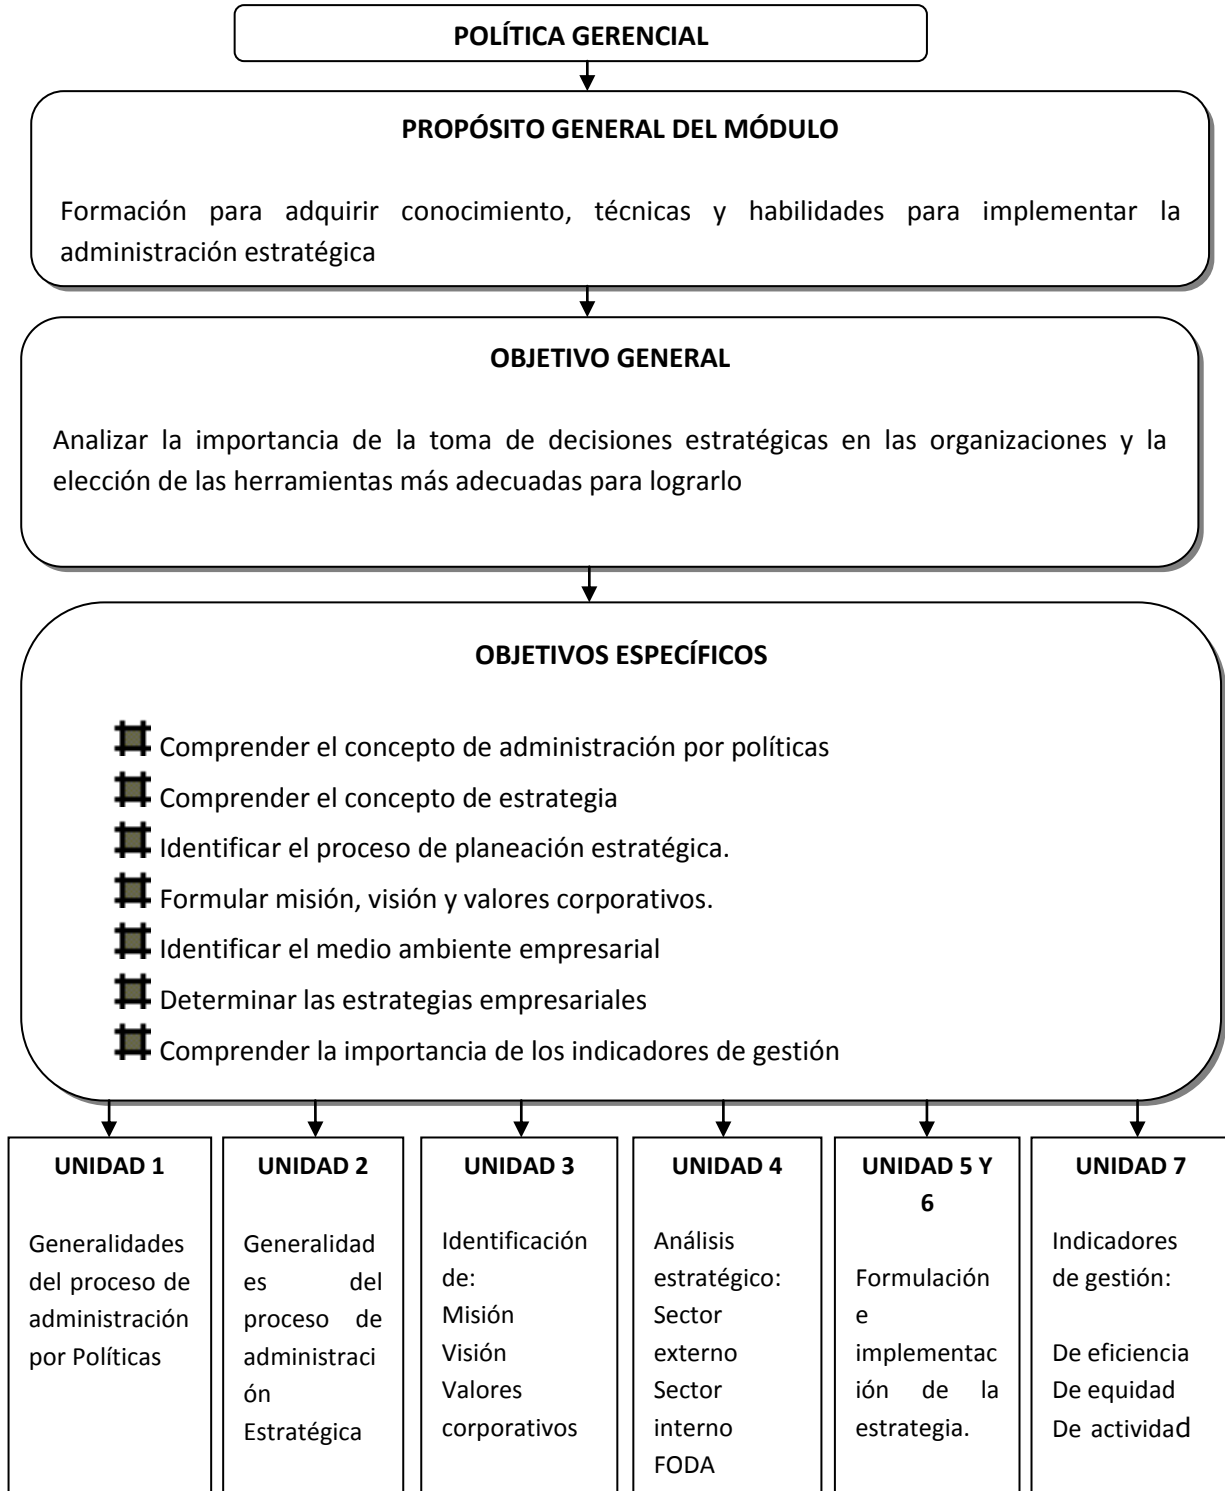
POLÍTICA GERENCIAL

PROPÓSITO GENERAL DEL MÓDULO

Formación para adquirir conocimiento, técnicas y habilidades para implementar la administración estratégica

OBJETIVO GENERAL

Analizar la importancia de la toma de decisiones estratégicas en las organizaciones y la elección de las herramientas más adecuadas para lograrlo

OBJETIVOS ESPECÍFICOS

Comprender el concepto de administración por políticas
Comprender el concepto de estrategia
Identificar el proceso de planeación estratégica.
Formular misión, visión y valores corporativos.
Identificar el medio ambiente empresarial
Determinar las estrategias empresariales
Comprender la importancia de los indicadores de gestión

UNIDAD 1

Generalidades del proceso de administración por Políticas

UNIDAD 2

Generalidades del proceso de administración Estratégica

UNIDAD 3

Identificación de:
Misión
Visión
Valores corporativos

UNIDAD 4

Análisis estratégico:
Sector externo
Sector interno
FODA

UNIDAD 5 Y 6

Formulación e implementación de la estrategia.

UNIDAD 7

Indicadores de gestión:

De eficiencia
De equidad
De actividad